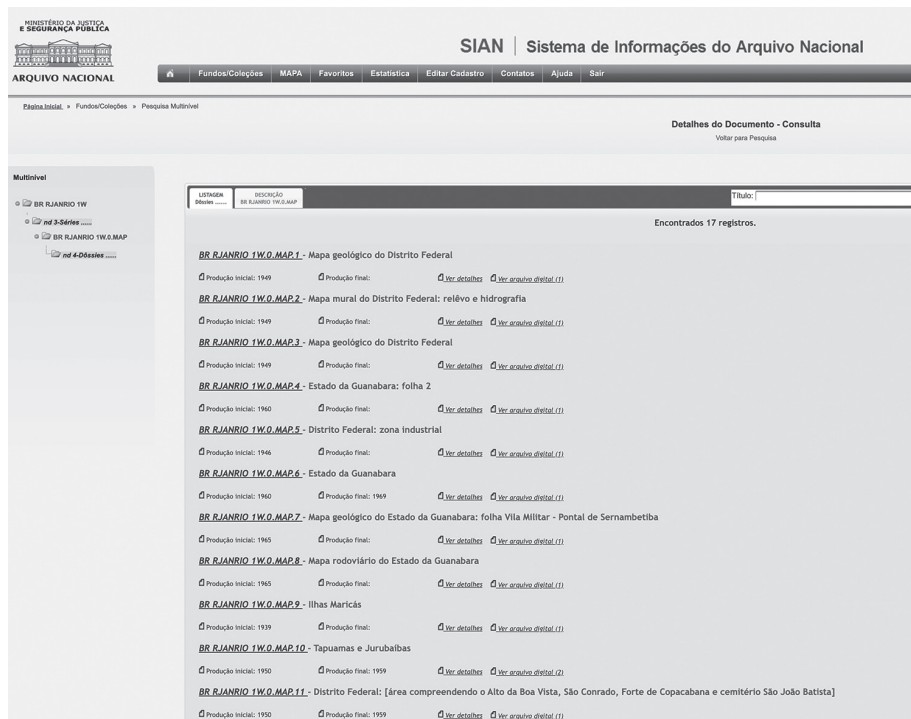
MINISTÉRIO DA JUSTIÇA
E SEGURANÇA PÚBLICA

ARQUIVO NACIONAL

SIAN | Sistema de Informações do Arquivo Nacional

Fundos/Coleções MAPA Favoritos Estatística Editar Cadastro Contatos Ajuda Sair

Página Inicial » Fundos/Coleções » Pesquisa Multinível

Detalhes do Documento - Consulta
Voltar para Pesquisa

Multinível

BR RJANRIO 1W
nd 3-Séries ......
BR RJANRIO 1W.0.MAP
nd 4-Dôssies ......

LISTAGEM Dôssies ......
DESCRIÇÃO BR RJANRIO 1W.0.MAP

Título:

Encontrados 17 registros.

BR RJANRIO 1W.0.MAP.1 - Mapa geológico do Distrito Federal
Produção inicial: 1949 Produção final: Ver detalhes Ver arquivo digital (1)

BR RJANRIO 1W.0.MAP.2 - Mapa mural do Distrito Federal: relêvo e hidrografia
Produção inicial: 1949 Produção final: Ver detalhes Ver arquivo digital (1)

BR RJANRIO 1W.0.MAP.3 - Mapa geológico do Distrito Federal
Produção inicial: 1949 Produção final: Ver detalhes Ver arquivo digital (1)

BR RJANRIO 1W.0.MAP.4 - Estado da Guanabara: folha 2
Produção inicial: 1960 Produção final: Ver detalhes Ver arquivo digital (1)

BR RJANRIO 1W.0.MAP.5 - Distrito Federal: zona industrial
Produção inicial: 1946 Produção final: Ver detalhes Ver arquivo digital (1)

BR RJANRIO 1W.0.MAP.6 - Estado da Guanabara
Produção inicial: 1960 Produção final: 1969 Ver detalhes Ver arquivo digital (1)

BR RJANRIO 1W.0.MAP.7 - Mapa geológico do Estado da Guanabara: folha Vila Militar - Pontal de Sernambetiba
Produção inicial: 1965 Produção final: Ver detalhes Ver arquivo digital (1)

BR RJANRIO 1W.0.MAP.8 - Mapa rodoviário do Estado da Guanabara
Produção inicial: 1965 Produção final: Ver detalhes Ver arquivo digital (1)

BR RJANRIO 1W.0.MAP.9 - Ilhas Maricás
Produção inicial: 1939 Produção final: Ver detalhes Ver arquivo digital (1)

BR RJANRIO 1W.0.MAP.10 - Tapuamas e Jurubaibas
Produção inicial: 1950 Produção final: 1959 Ver detalhes Ver arquivo digital (2)

BR RJANRIO 1W.0.MAP.11 - Distrito Federal: [área compreendendo o Alto da Boa Vista, São Conrado, Forte de Copacabana e cemitério São João Batista]
Produção inicial: 1950 Produção final: 1959 Ver detalhes Ver arquivo digital (1)